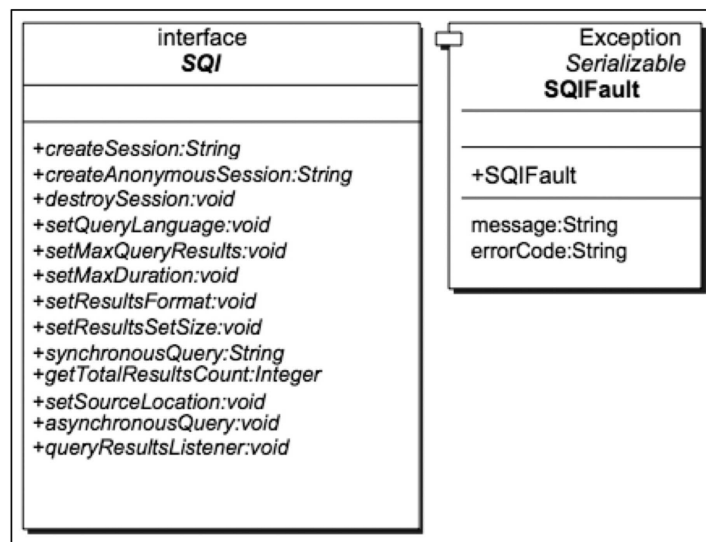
interface
SQI

+createSession:String
+createAnonymousSession:String
+destroySession:void
+setQueryLanguage:void
+setMaxQueryResults:void
+setMaxDuration:void
+setResultsFormat:void
+setResultsSetSize:void
+synchronousQuery:String
+getTotalResultsCount:Integer
+setSourceLocation:void
+asynchronousQuery:void
+queryResultsListener:void

Exception
Serializable
SQIFault

+SQIFault

message:String
errorCode:String